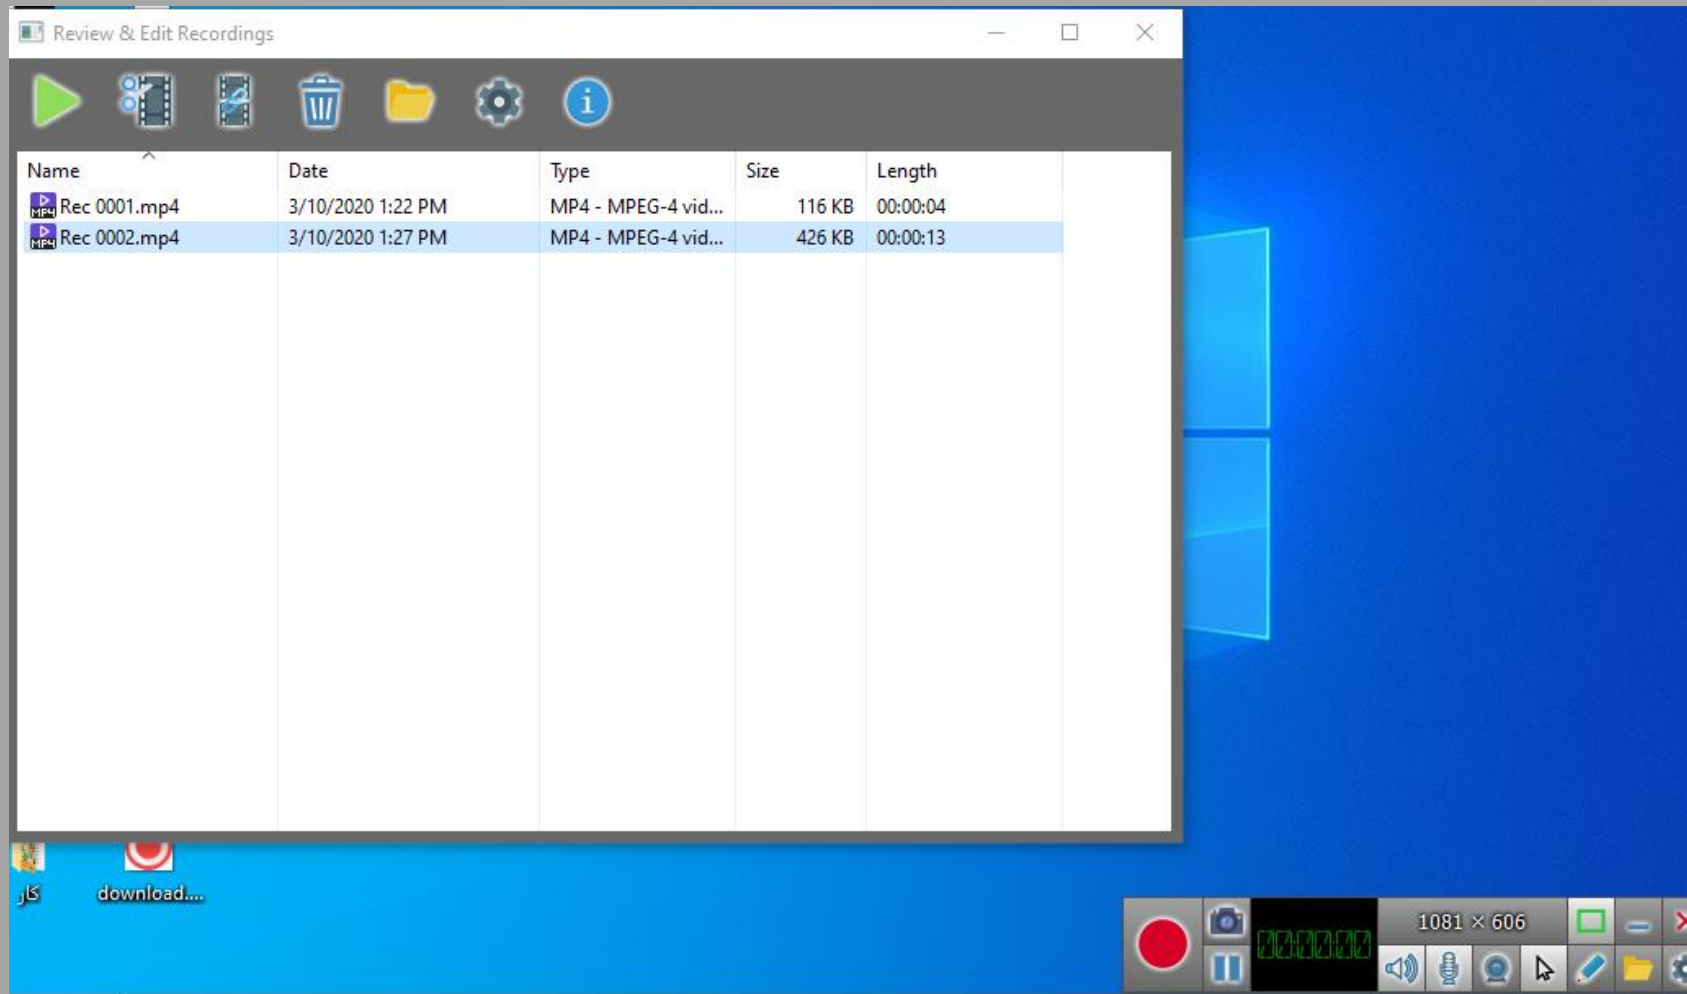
Review & Edit Recordings

| Name | Date | Type | Size | Length |
|---|---|---|---|---|
| Rec 0001.mp4 | 3/10/2020 1:22 PM | MP4 - MPEG-4 vid... | 116 KB | 00:00:04 |
| Rec 0002.mp4 | 3/10/2020 1:27 PM | MP4 - MPEG-4 vid... | 426 KB | 00:00:13 |

کار

download....

00:00:00

1081 × 606